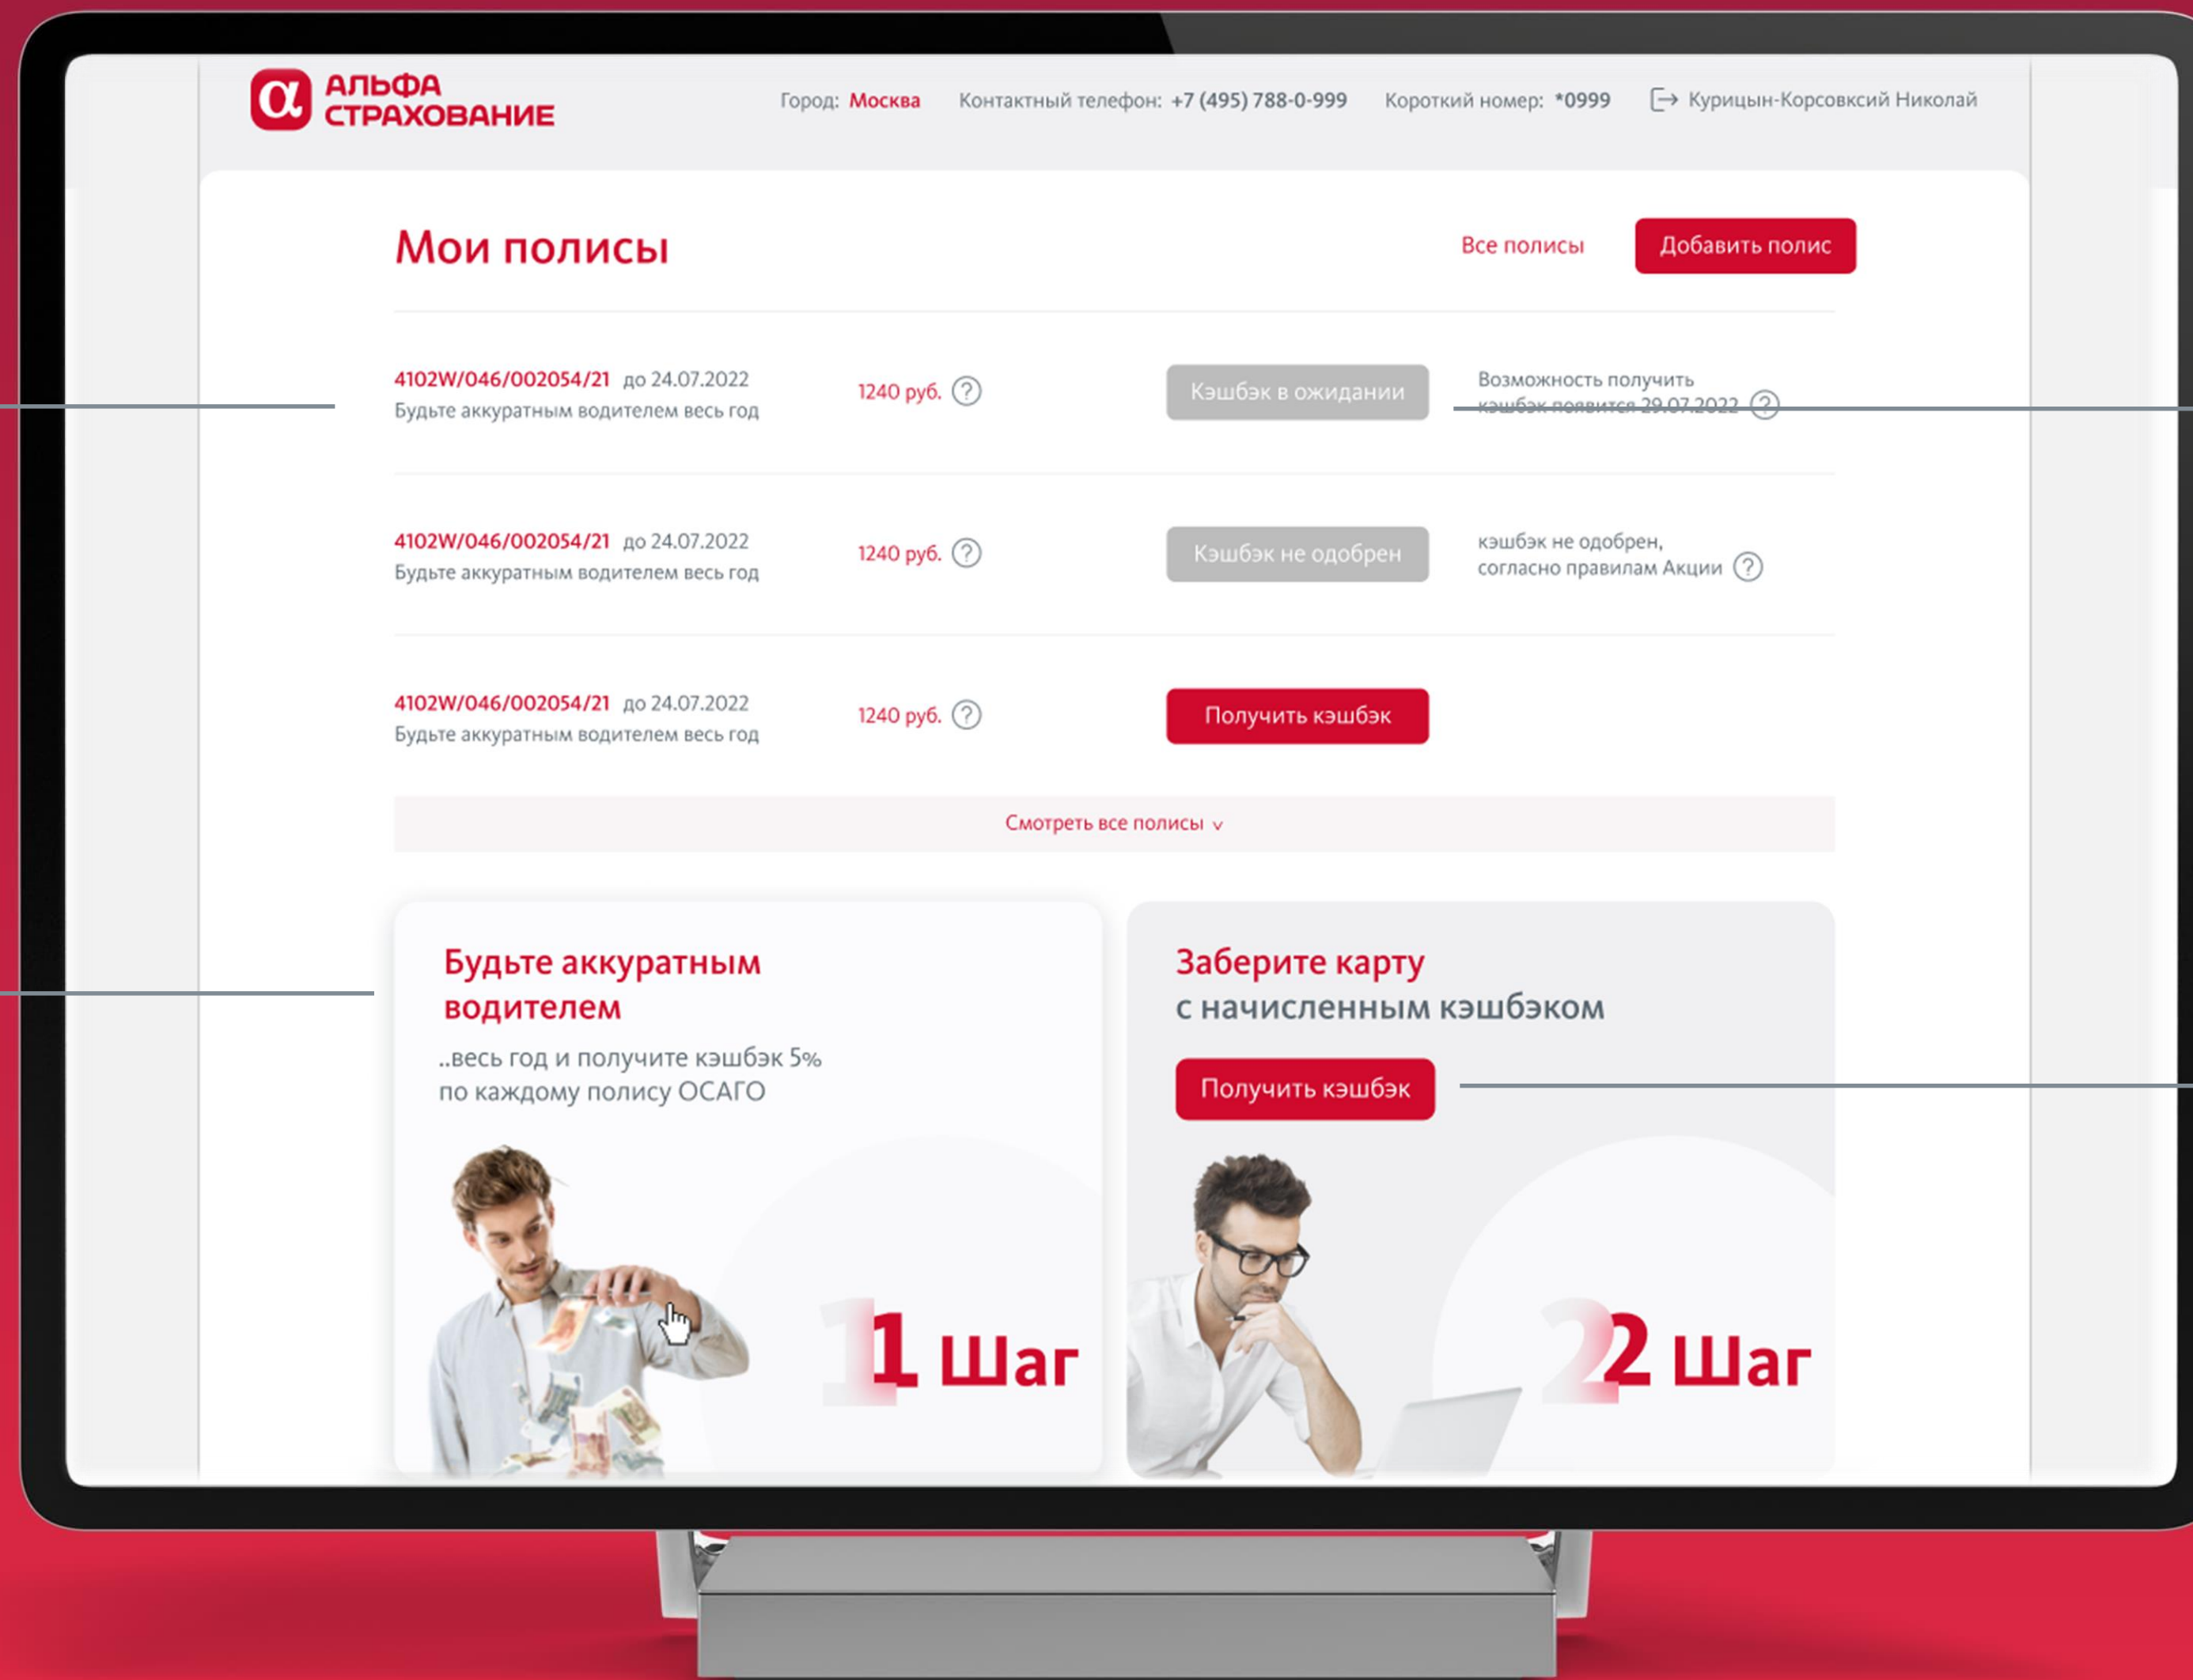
АЛЬФА СТРАХОВАНИЕ

Город: Москва  Контактный телефон: +7 (495) 788-0-999  Короткий номер: *0999  Курицын-Корсовксий Николай

Мои полисы

Все полисы  Добавить полис

4102W/046/002054/21 до 24.07.2022
Будьте аккуратным водителем весь год
1240 руб.
Кэшбэк в ожидании
Возможность получить кэшбэк появится 29.07.2022

4102W/046/002054/21 до 24.07.2022
Будьте аккуратным водителем весь год
1240 руб.
Кэшбэк не одобрен
кэшбэк не одобрен, согласно правилам Акции

4102W/046/002054/21 до 24.07.2022
Будьте аккуратным водителем весь год
1240 руб.
Получить кэшбэк

Смотреть все полисы

Будьте аккуратным водителем

..весь год и получите кэшбэк 5% по каждому полису ОСАГО

1 Шаг

Заберите карту с начисленным кэшбэком

Получить кэшбэк

2 Шаг